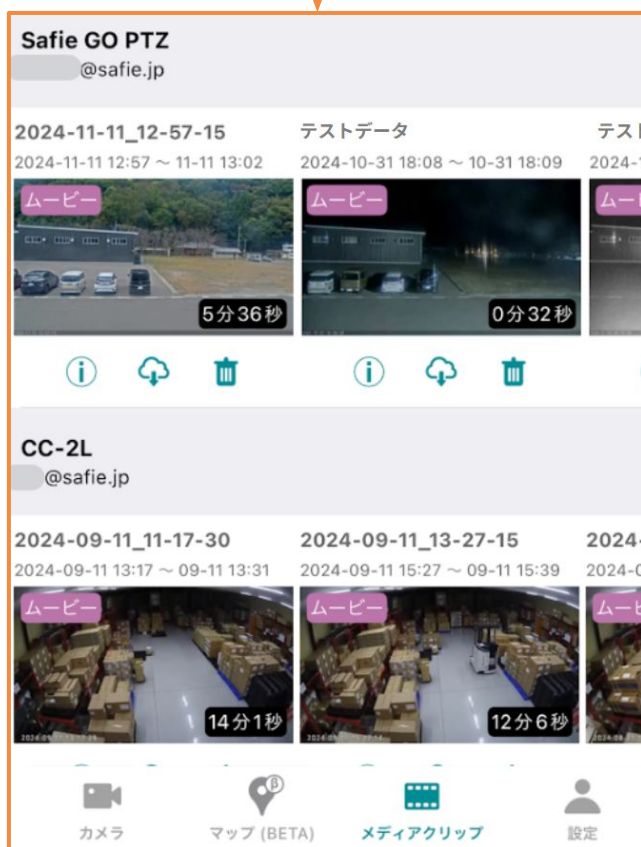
Safie GO PTZ
@safie.jp

2024-11-11_12-57-15
2024-11-11 12:57 ~ 11-11 13:02
ムービー
5分36秒

テストデータ
2024-10-31 18:08 ~ 10-31 18:09
ムービー
0分32秒

テス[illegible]
2024-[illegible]
ムー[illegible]

CC-2L
@safie.jp

2024-09-11_11-17-30
2024-09-11 13:17 ~ 09-11 13:31
ムービー
14分1秒

2024-09-11_13-27-15
2024-09-11 15:27 ~ 09-11 15:39
ムービー
12分6秒

2024-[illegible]
2024-0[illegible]
ム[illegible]

カメラ
マップ (BETA)
メディアクリップ
設定